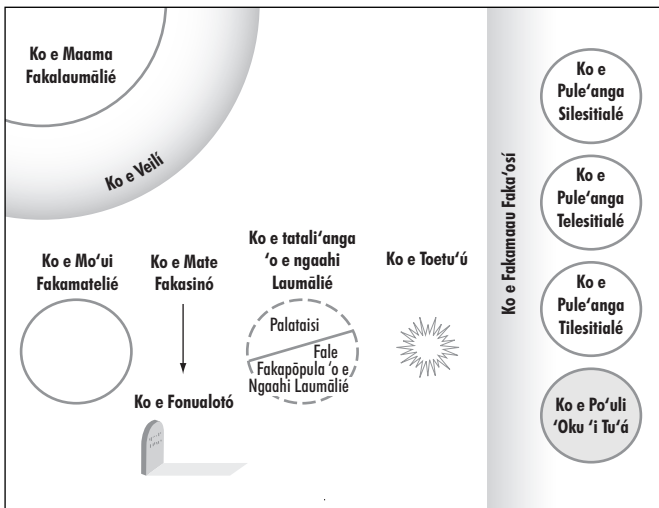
Ko e Maama Fakalaumālié

Ko e Veilí

Ko e Mo'ui Fakamatelié

Ko e Mate Fakasinó

Ko e Fonualotó

Ko e tatali'anga 'o e ngaahi Laumālié

Palataisi

Fale Fakapōpula 'o e Ngaahi Laumālié

Ko e Toetu'ú

Ko e Fakamaau Faka'osí

Ko e Pule'anga Silesitialé

Ko e Pule'anga Telesitialé

Ko e Pule'anga Tilesitialé

Ko e Po'uli 'Oku 'i Tu'á